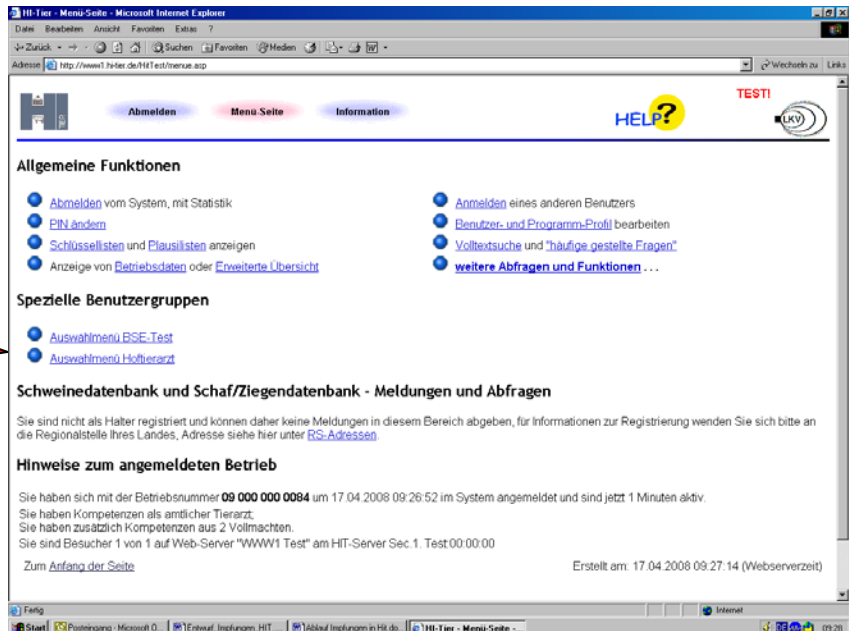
HI-Tier - Menü-Seite - Microsoft Internet Explorer

Datei Bearbeiten Ansicht Favoriten Extras ?

Zurück Suchen Favoriten Medien

Adresse http://www1.hi-tier.de/HitTest/menue.asp

Wechseln zu Links

Abmelden Menü Seite Information

TEST!

HELP?

LKV

Allgemeine Funktionen

Abmelden vom System, mit Statistik

PIN ändern

Schlüssellisten und Plausilisten anzeigen

Anzeige von Betriebsdaten oder Erweiterte Übersicht

Anmelden eines anderen Benutzers

Benutzer- und Programm-Profil bearbeiten

Volltextsuche und "häufige gestellte Fragen"

weitere Abfragen und Funktionen . . .

Spezielle Benutzergruppen

Auswahlmenü BSE-Test

Auswahlmenü Hoftierarzt

Schweinedatenbank und Schaf/Ziegendatenbank - Meldungen und Abfragen

Sie sind nicht als Halter registriert und können daher keine Meldungen in diesem Bereich abgeben, für Informationen zur Registrierung wenden Sie sich bitte an die Regionalstelle Ihres Landes, Adresse siehe hier unter RS-Adressen.

Hinweise zum angemeldeten Betrieb

Sie haben sich mit der Betriebsnummer 09 000 000 0084 um 17.04.2008 09:26:52 im System angemeldet und sind jetzt 1 Minuten aktiv.
Sie haben Kompetenzen als amtlicher Tierarzt;
Sie haben zusätzlich Kompetenzen aus 2 Vollmachten.
Sie sind Besucher 1 von 1 auf Web-Server "WWW1 Test" am HIT-Server Sec.1. Test 00:00:00

Zum Anfang der Seite

Erstellt am: 17.04.2008 09:27:14 (Webserverzeit)

Fertig

Internet

Start Posteingang - Microsoft O... Entwurf_Impfungen_HIT... Ablauf Impfungen in Hit.do... HI-Tier - Menü-Seite -...

09:28